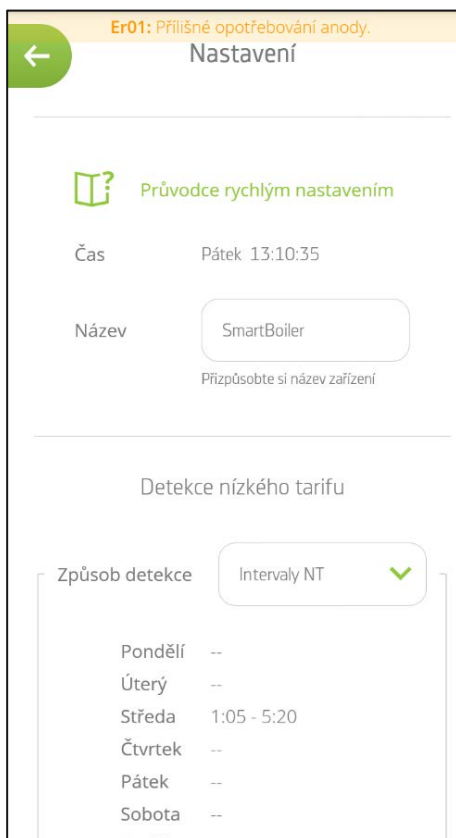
Er01: Přílišné opotřebování anody.

Nastavení

Průvodce rychlým nastavením

Čas Pátek 13:10:35

Název SmartBoiler

Přizpůsobte si název zařízení

Detekce nízkého tarifu

Způsob detekce Intervaly NT

Pondělí --
Úterý --
Středa 1:05 - 5:20
Čtvrtek --
Pátek --
Sobota --